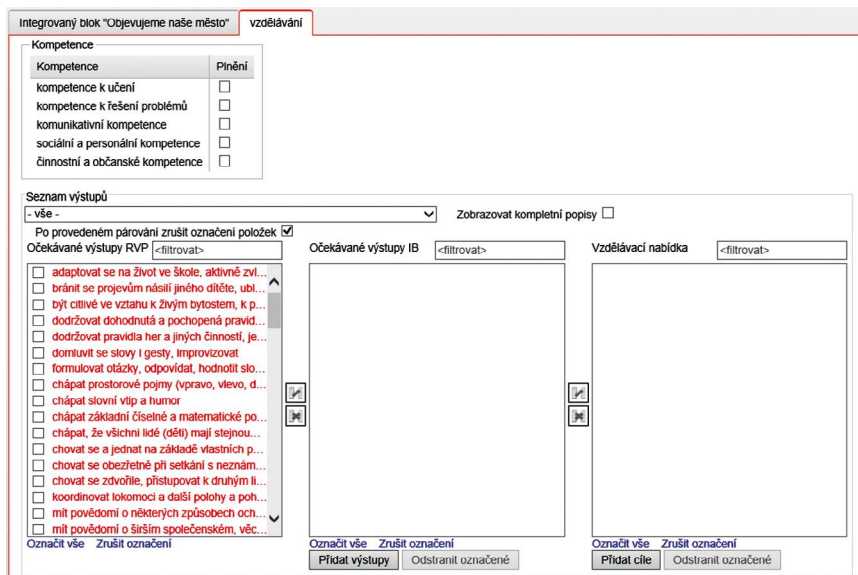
Integrovaný blok "Objevujeme naše město" | vzdělávání

Kompetence

| Kompetence | Plnění |
|---|---|
| kompetence k učení | ☐ |
| kompetence k řešení problémů | ☐ |
| komunikativní kompetence | ☐ |
| sociální a personální kompetence | ☐ |
| činnostní a občanské kompetence | ☐ |

Seznam výstupů
- vše -
Zobrazovat kompletní popisy ☐
Po provedeném párování zrušit označení položek ☑

Očekávané výstupy RVP <filtrovat>
☐ adaptovat se na život ve škole, aktivně zvl...
☐ bránit se projevům násilí jiného dítěte, ubl...
☐ být citlivé ve vztahu k živým bytostem, k p...
☐ dodržovat dohodnutá a pochopená pravid...
☐ dodržovat pravidla her a jiných činností, je...
☐ domluvit se slovy i gesty, improvizovat
☐ formulovat otázky, odpovídat, hodnotit slo...
☐ chápat prostorové pojmy (vpravo, vlevo, d...
☐ chápat slovní vtip a humor
☐ chápat základní číselné a matematické po...
☐ chápat, že všichni lidé (děti) mají stejnou...
☐ chovat se a jednat na základě vlastních p...
☐ chovat se obezřetně při setkání s neznám...
☐ chovat se zdvořile, přistupovat k druhým li...
☐ koordinovat lokomoci a další polohy a poh...
☐ mít povědomí o některých způsobech och...
☐ mít povědomí o širším společenském, věc...
Označit vše Zrušit označení

Očekávané výstupy IB <filtrovat>
Označit vše Zrušit označení
Přidat výstupy Odstranit označené

Vzdělávací nabídka <filtrovat>
Označit vše Zrušit označení
Přidat cíle Odstranit označené